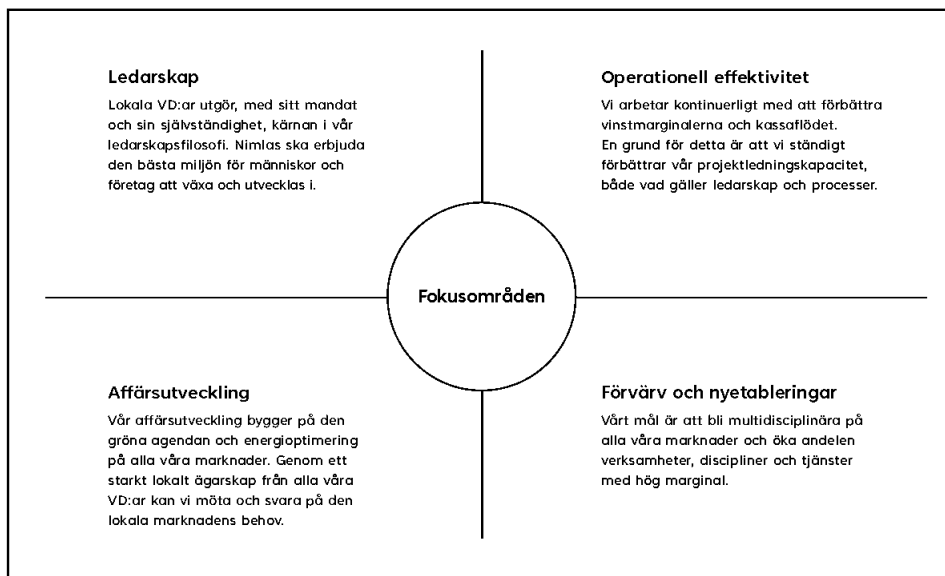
Ledarskap

Lokala VD:ar utgör, med sitt mandat och sin självständighet, kärnan i vår ledarskapsfilosofi. Nimlas ska erbjuda den bästa miljön för människor och företag att växa och utvecklas i.

Operationell effektivitet

Vi arbetar kontinuerligt med att förbättra vinstmarginalerna och kassaflödet. En grund för detta är att vi ständigt förbättrar vår projektledningskapacitet, både vad gäller ledarskap och processer.

Fokusområden

Affärsutveckling

Vår affärsutveckling bygger på den gröna agendan och energioptimering på alla våra marknader. Genom ett starkt lokalt ägarskap från alla våra VD:ar kan vi möta och svara på den lokala marknadens behov.

Förvärv och nyetableringar

Vårt mål är att bli multidisciplinära på alla våra marknader och öka andelen verksamheter, discipliner och tjänster med hög marginal.